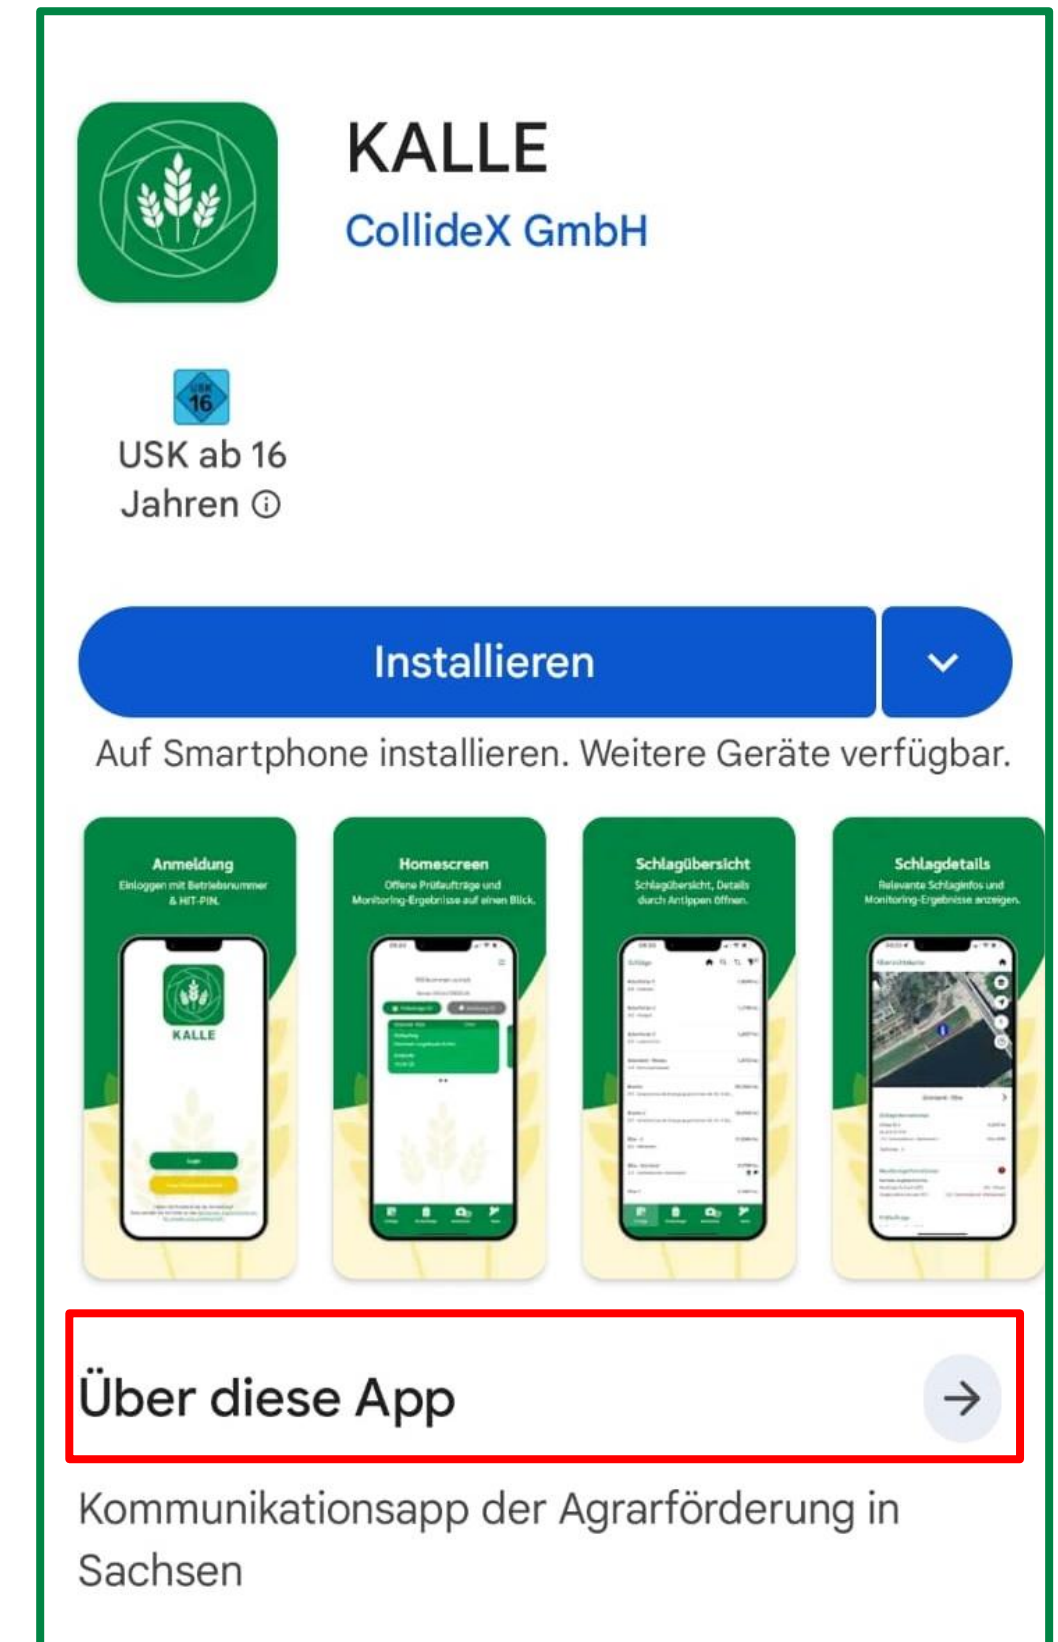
KALLE
CollideX GmbH

USK 16
USK ab 16 Jahren ⓘ

Installieren

Auf Smartphone installieren. Weitere Geräte verfügbar.

Anmeldung
Einloggen mit Betriebsnummer & HIT-PIN.
KALLE

Homescreen
Offene Prüfaufträge und Monitoring-Ergebnisse auf einen Blick.

Schlagübersicht
Schlagübersicht, Details durch Antippen öffnen.

Schlagdetails
Relevante Schlaginfos und Monitoring-Ergebnisse anzeigen.

Über diese App

Kommunikationsapp der Agrarförderung in Sachsen